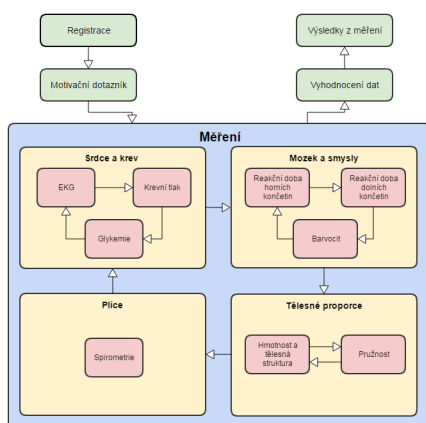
Registrace

Motivační dotazník

Výsledky z měření

Vyhodnocení dat

Měření

Srdce a krev

EKG

Krevní tlak

Glykemie

Mozek a smysly

Reakční doba horních končetin

Reakční doba dolních končetin

Barvocit

Plíce

Spirometrie

Tělesné proporce

Hmotnost a tělesná struktura

Pružnost